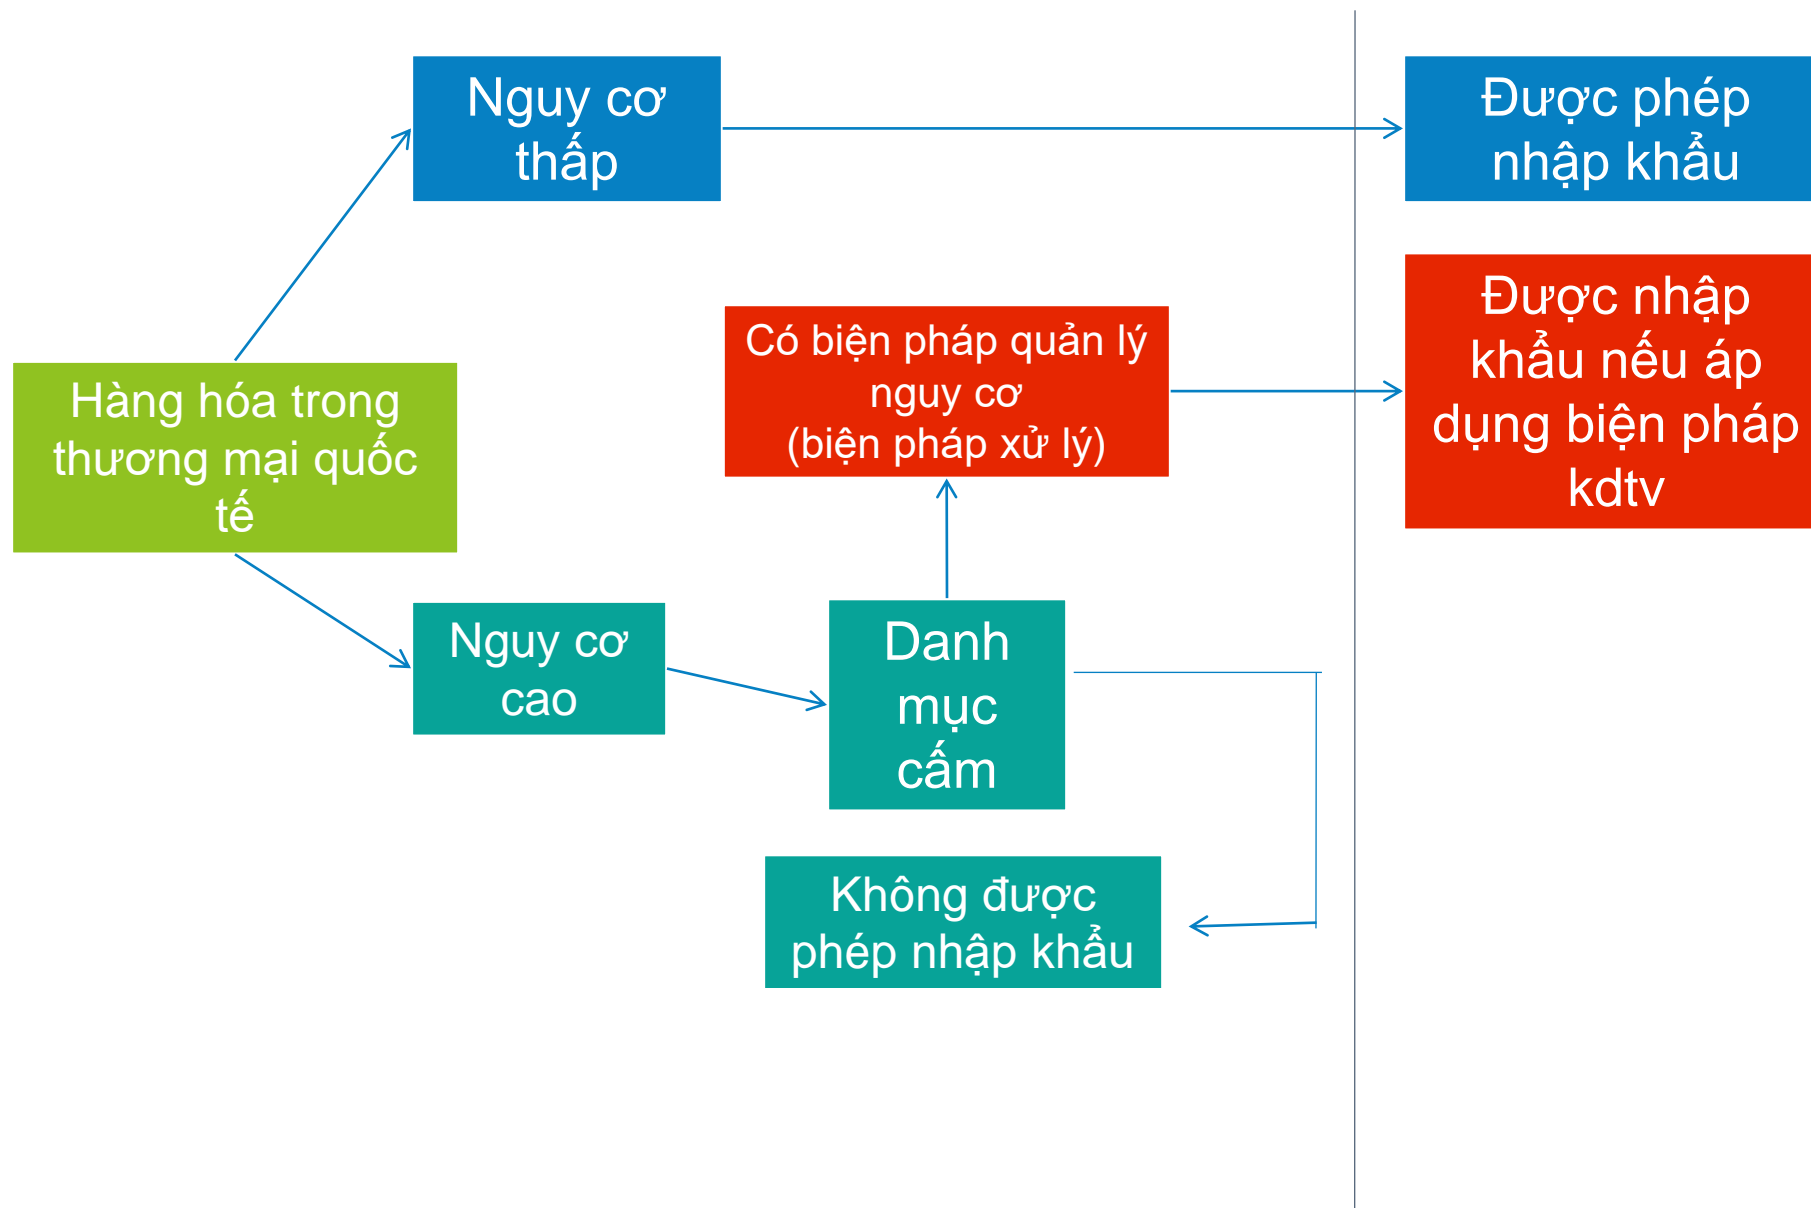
Nguy cơ thấp

Được phép nhập khẩu

Được nhập khẩu nếu áp dụng biện pháp kdtv

Có biện pháp quản lý nguy cơ
(biện pháp xử lý)

Hàng hóa trong thương mại quốc tế

Nguy cơ cao

Danh mục cấm

Không được phép nhập khẩu